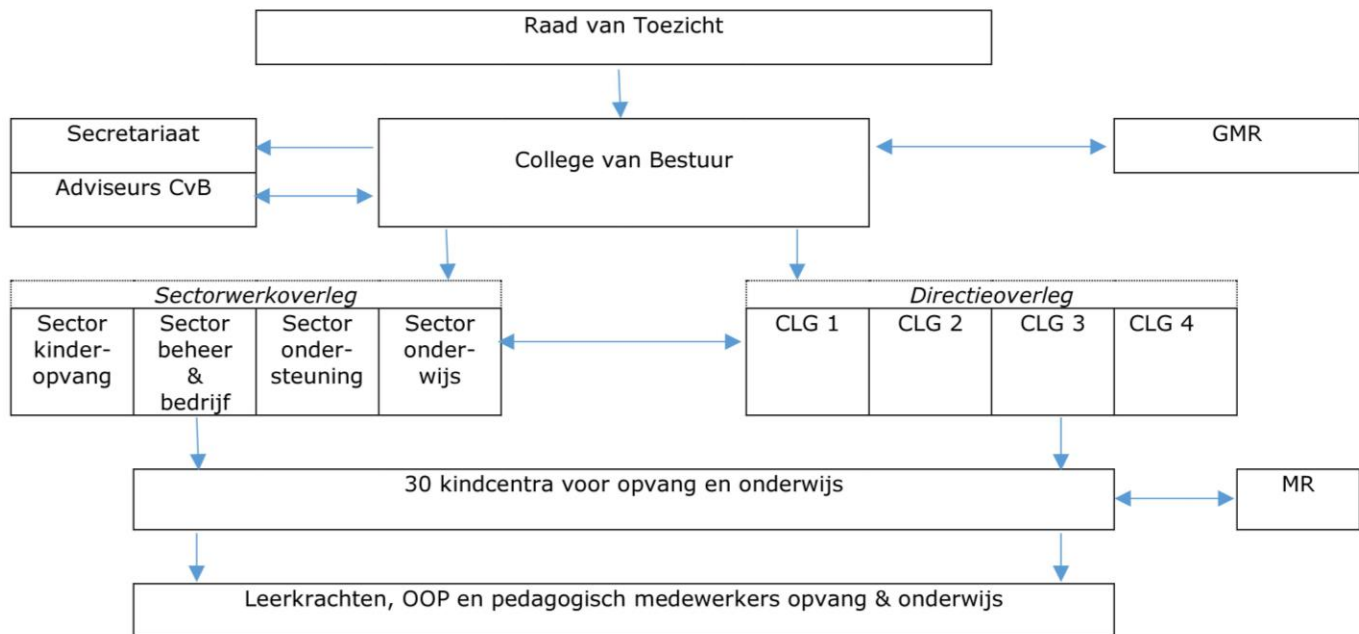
Raad van Toezicht

Secretariaat

Adviseurs CvB

College van Bestuur

GMR

*Sectorwerkoverleg*

| Sector kinderopvang | Sector beheer & bedrijf | Sector ondersteuning | Sector onderwijs |
|---|---|---|---|

*Directieoverleg*

| CLG 1 | CLG 2 | CLG 3 | CLG 4 |
|---|---|---|---|

30 kindcentra voor opvang en onderwijs

MR

Leerkrachten, OOP en pedagogisch medewerkers opvang & onderwijs